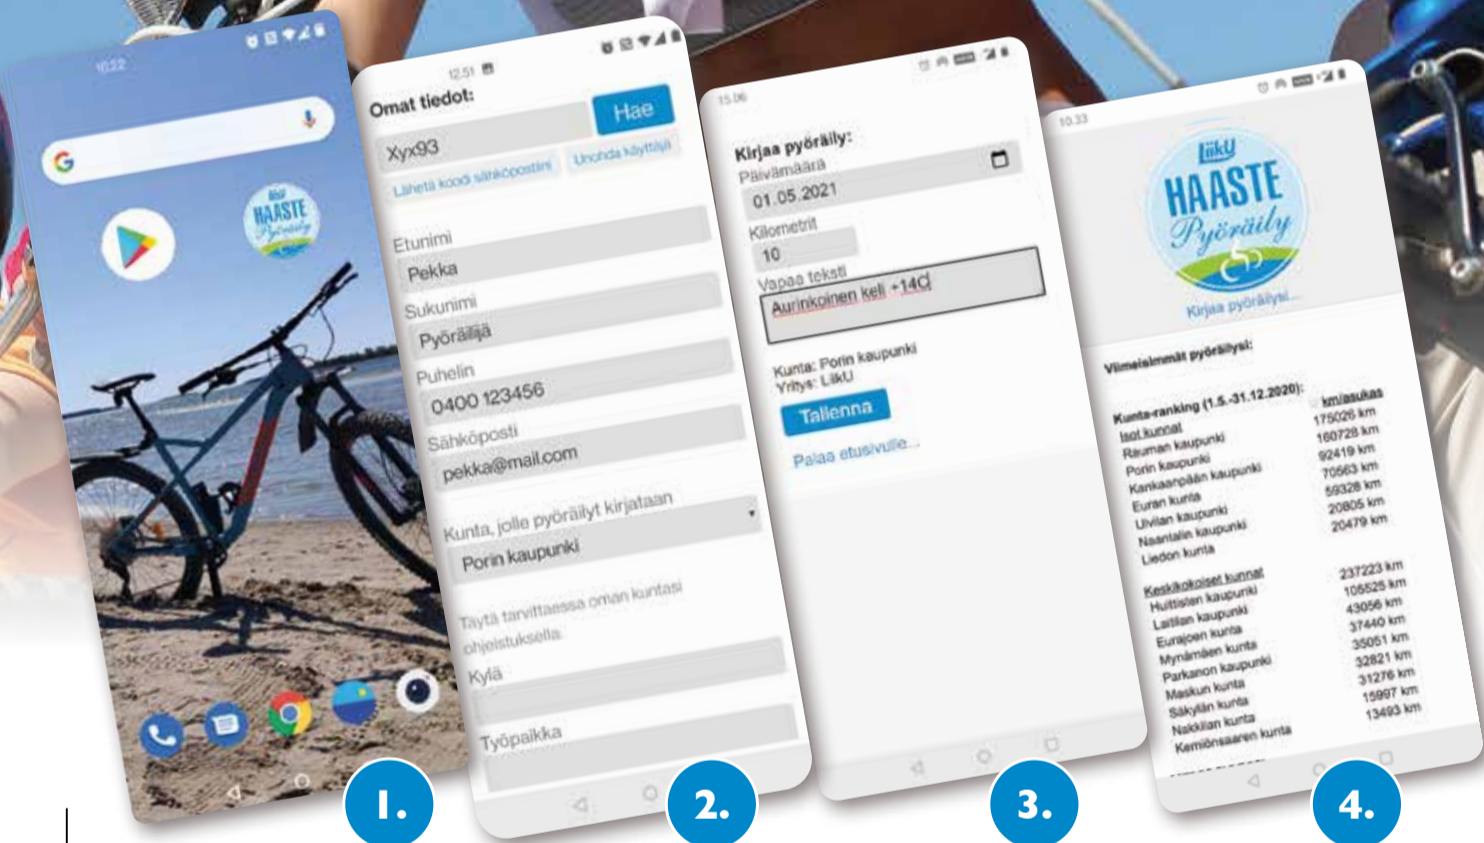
10.22

LiiKU
HAASTE
Pyöräily

1.

12.51

Omat tiedot:

Xyx93

Hae

Lähetä koodi sähköpostiin

Unohda käyttäjä

Etunimi

Pekka

Sukunimi

Pyöräilijä

Puhelin

0400 123456

Sähköposti

pekka@mail.com

Kunta, jolle pyöräilyt kirjataan

Porin kaupunki

Täytä tarvittaessa oman kuntasi ohjeistuksella

Kylä

Työpaikka

2.

15.06

Kirjaa pyöräily:

Päivämäärä

01.05.2021

Kilometrit

10

Vapaa teksti

Aurinkoinen keli +14C

Kunta: Porin kaupunki
Yritys: LiiKU

Tallenna

Palaa etusivulle...

3.

10.33

LiiKU
HAASTE
Pyöräily

Kirjaa pyöräilysi...

Viimeisimmät pyöräilysi:

Kunta-ranking (1.5.-31.12.2020):

| | km/asukas |
|---|---|
| Isot kunnat | |
| Rauman kaupunki | 175026 km |
| Porin kaupunki | 160728 km |
| Kankaanpään kaupunki | 92419 km |
| Euran kunta | 70563 km |
| Ulvilan kaupunki | 59328 km |
| Naantalin kaupunki | 20805 km |
| Liedon kunta | 20479 km |
| Keskikokoiset kunnat | |
| Huittisten kaupunki | 237223 km |
| Laitilan kaupunki | 105525 km |
| Eurajoen kunta | 43056 km |
| Mynämäen kunta | 37440 km |
| Parkanon kaupunki | 35051 km |
| Maskun kunta | 32821 km |
| Säkylän kunta | 31276 km |
| Nakkilan kunta | 15997 km |
| Kemiönsaaren kunta | 13493 km |

4.